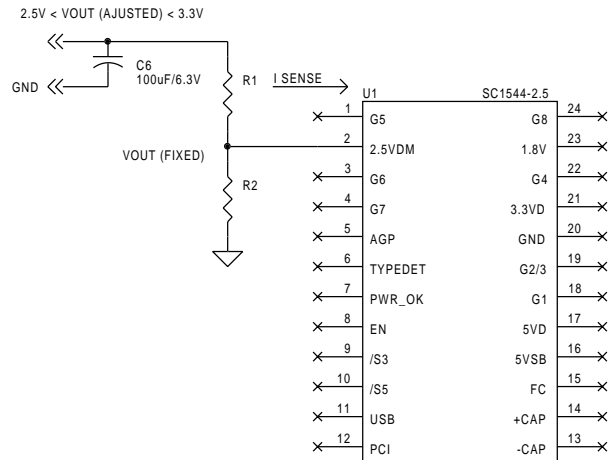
2.5V < VOUT (AJUSTED) < 3.3V

GND

C6
100uF/6.3V

R1

I SENSE

VOUT (FIXED)

R2

U1

SC1544-2.5

1 G5
2 2.5VDM
3 G6
4 G7
5 AGP
6 TYPEDET
7 PWR_OK
8 EN
9 /S3
10 /S5
11 USB
12 PCI

24 G8
23 1.8V
22 G4
21 3.3VD
20 GND
19 G2/3
18 G1
17 5VD
16 5VSB
15 FC
14 +CAP
13 -CAP